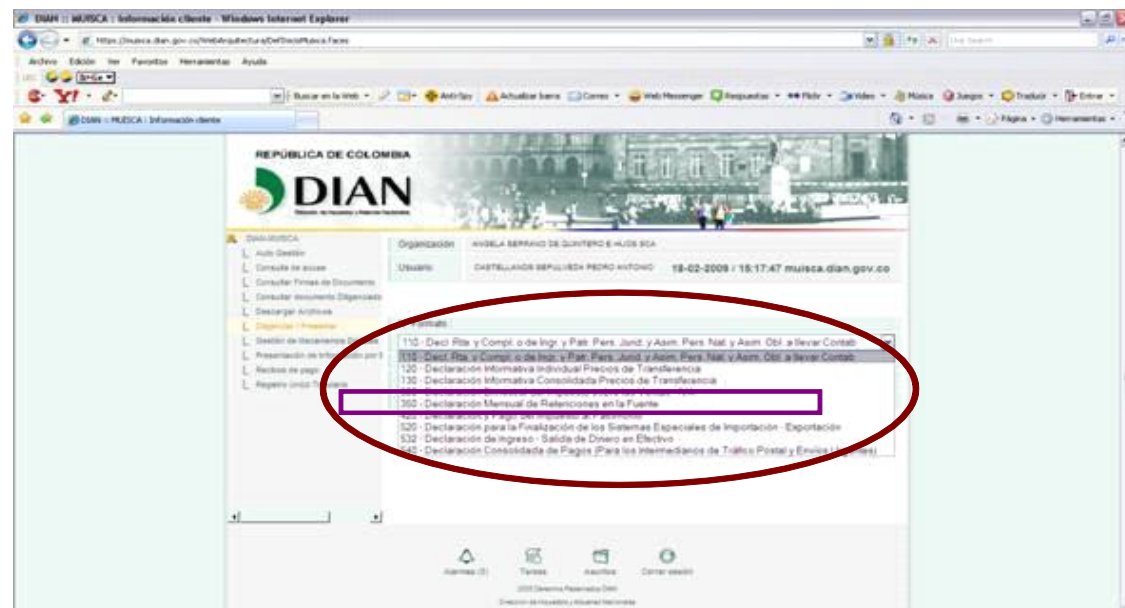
DIAN :: MUISCA : Información cliente - Windows Internet Explorer

https://muisca.dian.gov.co/WebArquitectura/DefDocMuisca.faces

Archivo Edición Ver Favoritos Herramientas Ayuda

Buscar en la Web · AntiSpy · Actualizar barra · Correo · Web Messenger · Respuestas · Flickr · Video · Música · Juegos · Traducir · Entrar

DIAN :: MUISCA : Información cliente

Página · Herramientas

REPÚBLICA DE COLOMBIA

DIAN

DIAN-MUISCA
Auto Gestión
Consulta de accesos
Consultar Firmas de Documento
Consultar documento Diligenciado
Descargar Archivos
Diligenciar / Presentar
Gestión de Mecanismos D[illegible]
Presentación de Información por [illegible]
Recibos de pago
Registro Único Tributario

Organización ANGELA SERRANO DE QUINTERO E HIJOS SCA

Usuario CASTELLANOS SEPULVEDA PEDRO ANTONIO 18-02-2009 / 15:17:47 muisca.dian.gov.co

Formato

110 - Decl. Rta. y Compl. o de Ingr. y Patr. Pers. Jurid. y Asim. Pers. Nat. y Asim. Obl. a llevar Contab
110 - Decl. Rta. y Compl. o de Ingr. y Patr. Pers. Jurid. y Asim. Pers. Nat. y Asim. Obl. a llevar Contab
120 - Declaración Informativa Individual Precios de Transferencia
130 - Declaración Informativa Consolidada Precios de Transferencia
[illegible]
350 - Declaración Mensual de Retenciones en la Fuente
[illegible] - Declaración y Pago del Impuesto al Patrimonio
520 - Declaración para la Finalización de los Sistemas Especiales de Importación - Exportación
532 - Declaración de Ingreso - Salida de Dinero en Efectivo
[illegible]40 - Declaración Consolidada de Pagos (Para los Intermediarios de Tráfico Postal y Envíos U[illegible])

Alarmas (3) Tareas Escritos Cerrar sesión

2005 Derechos Reservados DIAN
Dirección de Impuestos y Aduanas Nacionales